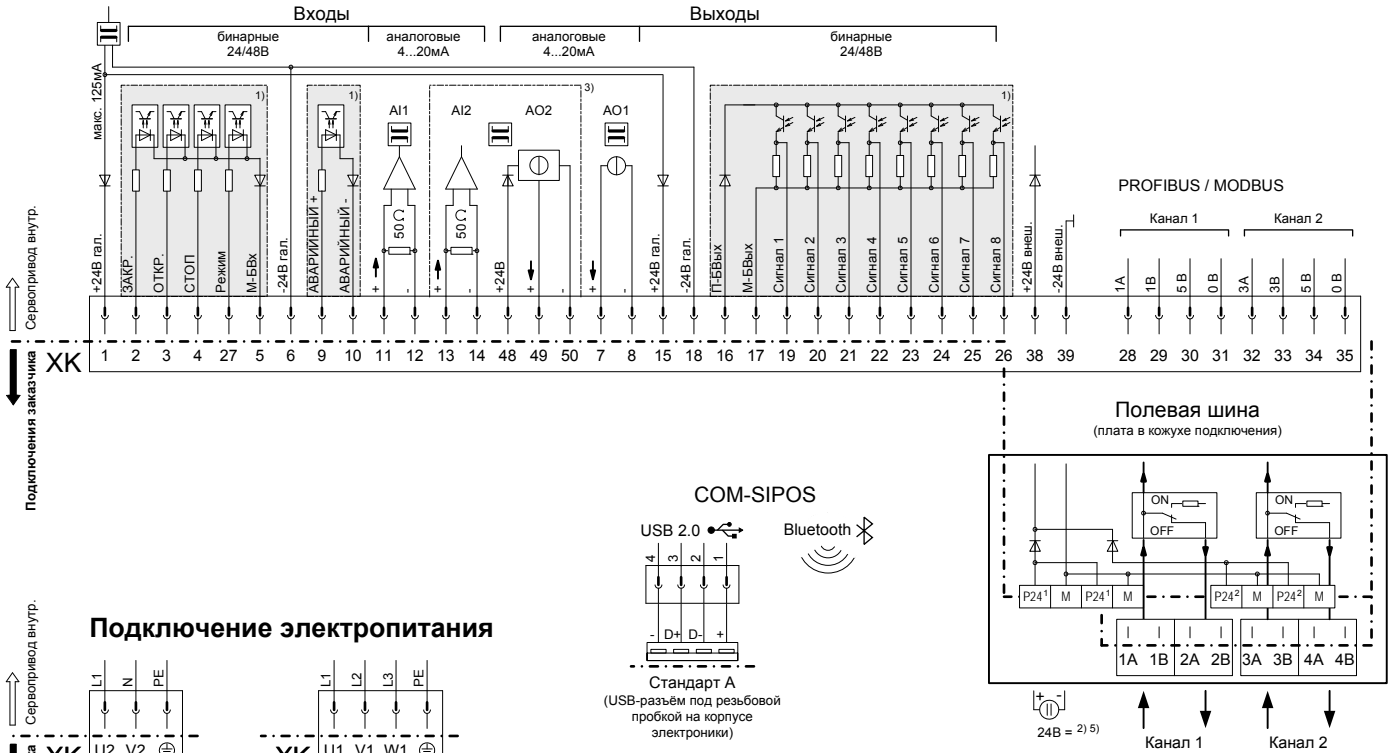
Входы

бинарные
24/48В

аналоговые
4...20мА

Выходы

аналоговые
4...20мА

бинарные
24/48В

макс. 125мА

1)

1)

AI1

AI2

AO2

3)

AO1

1)

50 Ω

50 Ω

PROFIBUS / MODBUS

Канал 1

Канал 2

Сервопривод внутр.

+24В гал.

ЗАКР.

ОТКР.

СТОП

Режим

М-БВх

-24В гал.

АВАРИЙНЫЙ +

АВАРИЙНЫЙ -

+

-

+

-

+24В

+

-

+

-

+24В гал.

-24В гал.

П-БВых

М-БВых

Сигнал 1

Сигнал 2

Сигнал 3

Сигнал 4

Сигнал 5

Сигнал 6

Сигнал 7

Сигнал 8

+24В внеш.

-24В внеш.

1A

1B

5 B

0 B

3A

3B

5 B

0 B

Подключения заказчика

XK

| 1 | 2 | 3 | 4 | 27 | 5 | 6 | 9 | 10 | 11 | 12 | 13 | 14 | 48 | 49 | 50 | 7 | 8 | 15 | 18 | 16 | 17 | 19 | 20 | 21 | 22 | 23 | 24 | 25 | 26 | 38 | 39 | 28 | 29 | 30 | 31 | 32 | 33 | 34 | 35 |
|---|---|---|---|---|---|---|---|---|---|---|---|---|---|---|---|---|---|---|---|---|---|---|---|---|---|---|---|---|---|---|---|---|---|---|---|---|---|---|---|

Полевая шина
(плата в кожухе подключения)

ON
OFF

ON
OFF

P24$^1$ M P24$^1$ M

P24$^2$ M P24$^2$ M

1A 1B 2A 2B 3A 3B 4A 4B

COM-SIPOS

USB 2.0

Bluetooth

4 3 2 1

- D+ D- +

Стандарт А
(USB-разъём под резьбовой пробкой на корпусе электроники)

Сервопривод внутр.

Подключение электропитания

L1 N PE

L1 L2 L3 PE

XK U2 V2

XK U1 V1 W1

24В = $^{2) 5)}$

Канал 1

Канал 2